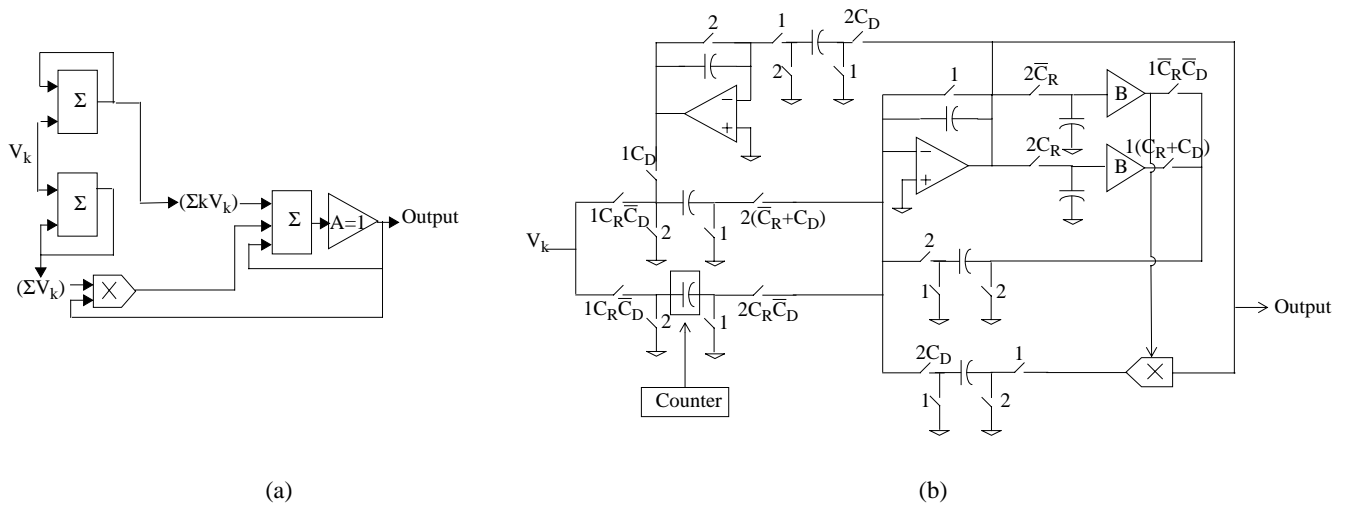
$\Sigma$

$V_k$

$\Sigma$

$(\Sigma kV_k)$

$\Sigma$

$A=1$

Output

$(\Sigma V_k)$

$\times$

(a)

2

1

$2C_D$

2

1

1

$2\overline{C}_R$

B

$1\overline{C}_R\overline{C}_D$

$-$

$+$

$1C_D$

$-$

$+$

$2C_R$

B

$1(C_R+C_D)$

$1C_R\overline{C}_D$

2

1

$2(\overline{C}_R+C_D)$

$V_k$

2

1

2

$1C_R\overline{C}_D$

2

1

$2C_R\overline{C}_D$

Output

Counter

$2C_D$

1

1

2

$\times$

(b)